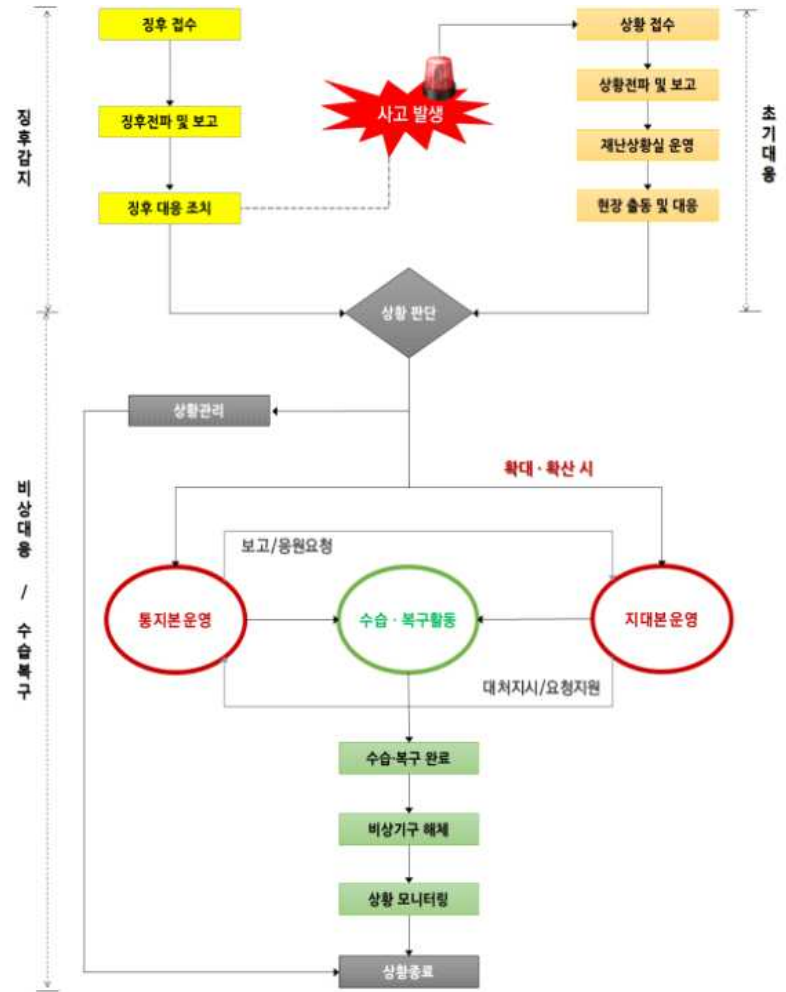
징후감지

징후 접수

징후전파 및 보고

징후 대응 조치

사고 발생

상황 접수

상황전파 및 보고

재난상황실 운영

현장 출동 및 대응

초기대응

상황 판단

상황관리

비상대응 / 수습복구

확대 · 확산 시

보고/응원요청

통지본운영

수습 · 복구활동

지대본운영

대처지시/요청지원

수습·복구 완료

비상기구 해체

상황 모니터링

상황종료